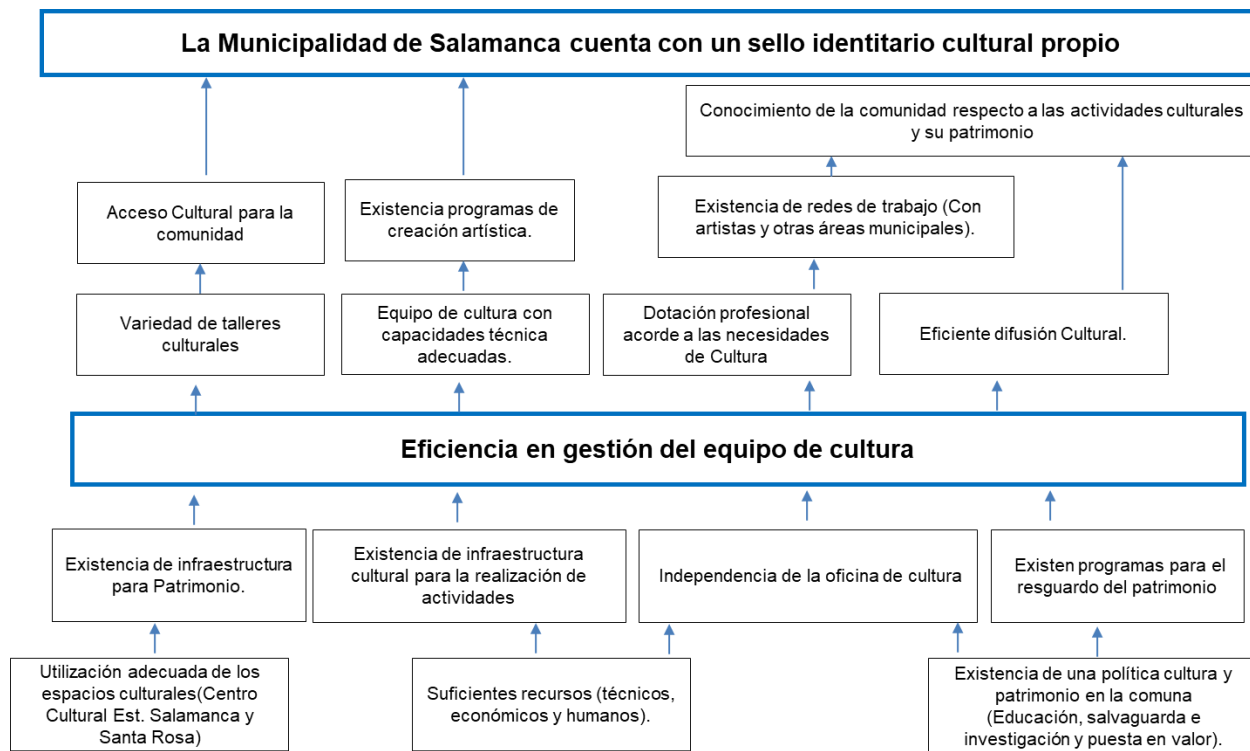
La Municipalidad de Salamanca cuenta con un sello identitario cultural propio

Conocimiento de la comunidad respecto a las actividades culturales y su patrimonio

Acceso Cultural para la comunidad

Existencia programas de creación artística.

Existencia de redes de trabajo (Con artistas y otras áreas municipales).

Variedad de talleres culturales

Equipo de cultura con capacidades técnica adecuadas.

Dotación profesional acorde a las necesidades de Cultura

Eficiente difusión Cultural.

Eficiencia en gestión del equipo de cultura

Existencia de infraestructura para Patrimonio.

Existencia de infraestructura cultural para la realización de actividades

Independencia de la oficina de cultura

Existen programas para el resguardo del patrimonio

Utilización adecuada de los espacios culturales(Centro Cultural Est. Salamanca y Santa Rosa)

Suficientes recursos (técnicos, económicos y humanos).

Existencia de una política cultura y patrimonio en la comuna (Educación, salvaguarda e investigación y puesta en valor).